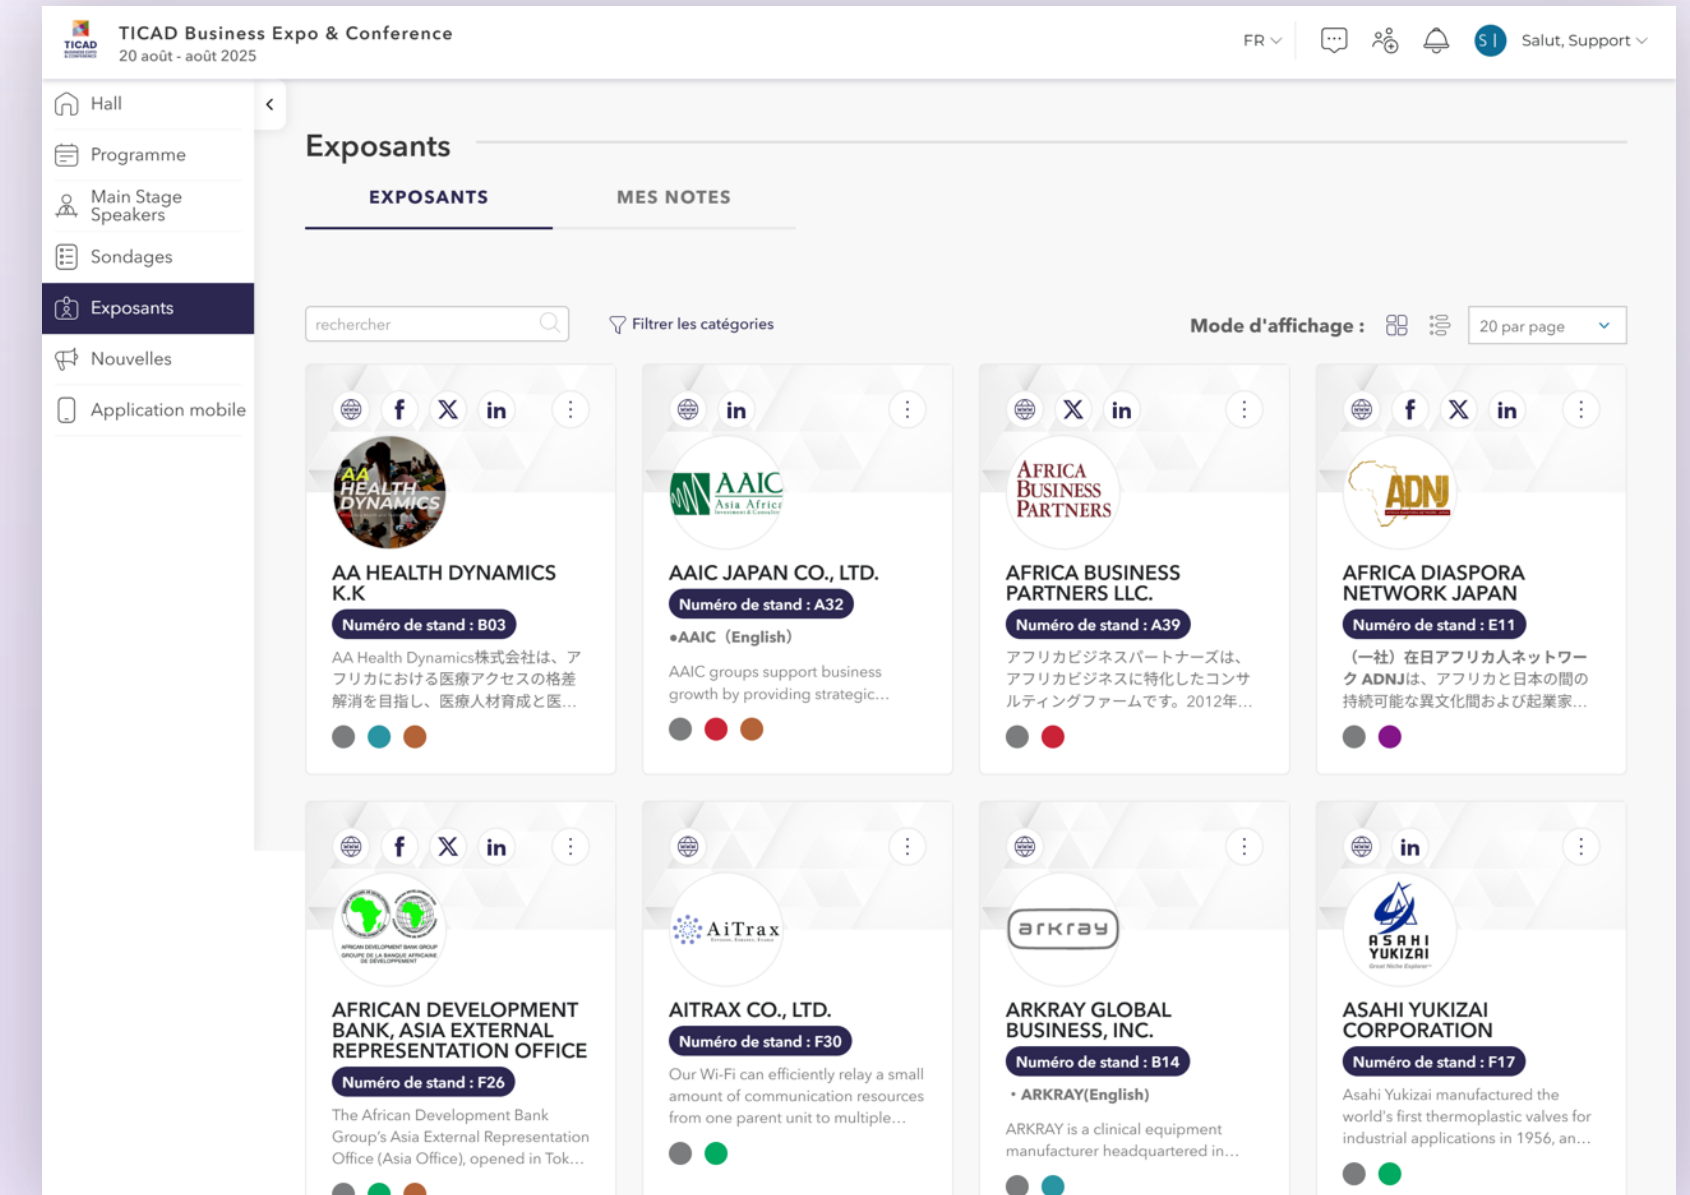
TICAD
TICAD Business Expo & Conference
20 août - août 2025

FR

SI Salut, Support

Hall
Programme
Main Stage Speakers
Sondages
Exposants
Nouvelles
Application mobile

Exposants

EXPOSANTS
MES NOTES

rechercher
Filtrer les catégories
Mode d'affichage :
20 par page

f X in
AA HEALTH DYNAMICS
AA HEALTH DYNAMICS K.K
Numéro de stand : B03
AA Health Dynamics株式会社は、アフリカにおける医療アクセスの格差解消を目指し、医療人材育成と医…

in
AAIC Asia Africa
AAIC JAPAN CO., LTD.
Numéro de stand : A32
•AAIC（English）
AAIC groups support business growth by providing strategic…

X in
AFRICA BUSINESS PARTNERS
AFRICA BUSINESS PARTNERS LLC.
Numéro de stand : A39
アフリカビジネスパートナーズは、アフリカビジネスに特化したコンサルティングファームです。2012年…

f X in
ADN
AFRICA DIASPORA NETWORK JAPAN
Numéro de stand : E11
（一社）在日アフリカ人ネットワーク ADNJは、アフリカと日本の間の持続可能な異文化間および起業家…

f X in
AFRICAN DEVELOPMENT BANK GROUP
GROUPE DE LA BANQUE AFRICAINE DE DÉVELOPPEMENT
AFRICAN DEVELOPMENT BANK, ASIA EXTERNAL REPRESENTATION OFFICE
Numéro de stand : F26
The African Development Bank Group's Asia External Representation Office (Asia Office), opened in Tok…

AiTrax
AITRAX CO., LTD.
Numéro de stand : F30
Our Wi-Fi can efficiently relay a small amount of communication resources from one parent unit to multiple…

arkray
ARKRAY GLOBAL BUSINESS, INC.
Numéro de stand : B14
・ARKRAY(English)
ARKRAY is a clinical equipment manufacturer headquartered in…

in
ASAHI YUKIZAI
ASAHI YUKIZAI CORPORATION
Numéro de stand : F17
Asahi Yukizai manufactured the world's first thermoplastic valves for industrial applications in 1956, an…